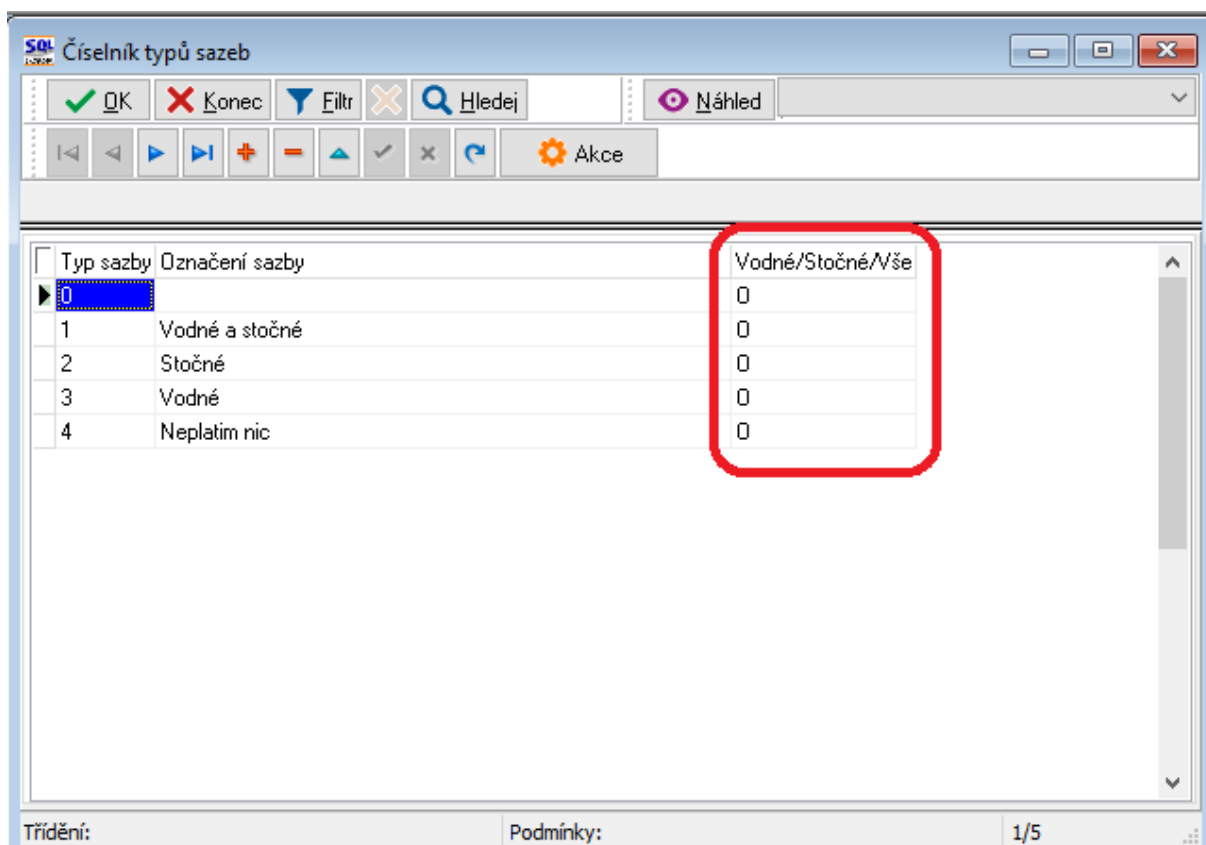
Číselník typů sazeb

OK Konec Filtr Hledej Náhled

Akce

| Typ sazby | Označení sazby | Vodné/Stočné/Vše |
|---|---|---|
| 0 | | 0 |
| 1 | Vodné a stočné | 0 |
| 2 | Stočné | 0 |
| 3 | Vodné | 0 |
| 4 | Neplatim nic | 0 |

Třídění: Podmínky: 1/5